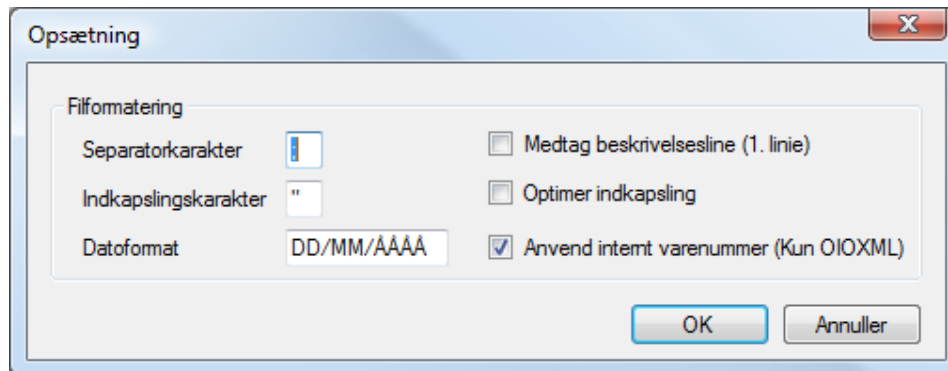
Opsætning

Filformatering

Separatorkarakter ;

Indkapslingskarakter "

Datoformat DD/MM/ÅÅÅÅ

Medtag beskrivelsesline (1. linie)

Optimer indkapsling

Anvend internt varenummer (Kun OIOXML)

OK

Annuller